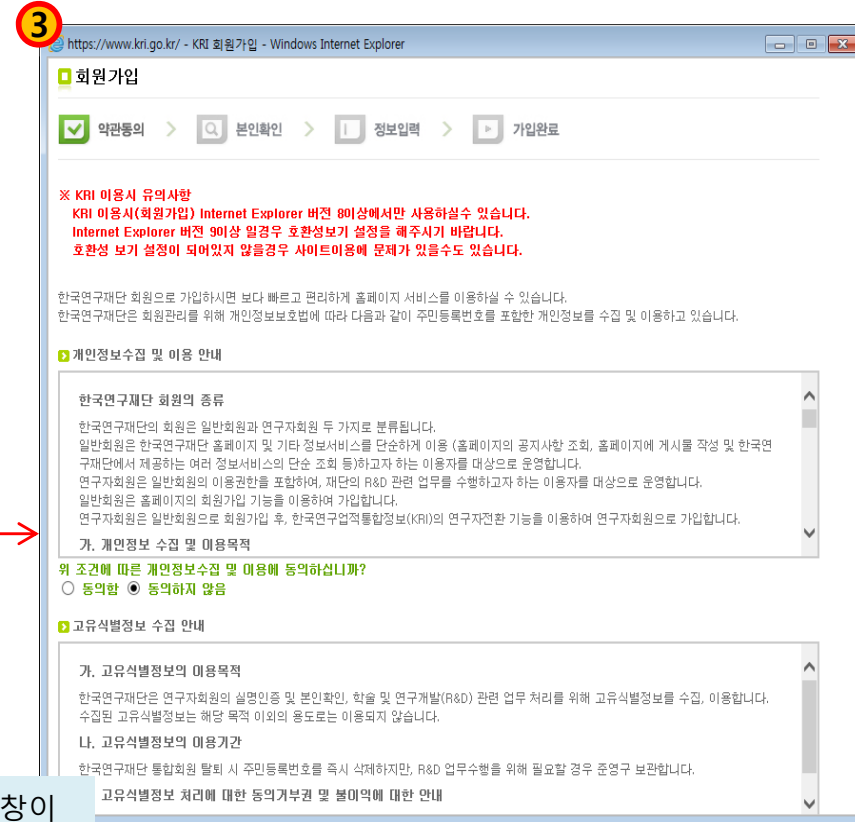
③

https://www.kri.go.kr/ - KRI 회원가입 - Windows Internet Explorer

회원가입

약관동의 > 본인확인 > 정보입력 > 가입완료

※ KRI 이용시 유의사항
KRI 이용시(회원가입) Internet Explorer 버전 8이상에서만 사용하실수 있습니다.
Internet Explorer 버전 9이상 일경우 호환성보기 설정을 해주시기 바랍니다.
호환성 보기 설정이 되어있지 않을경우 사이트이용에 문제가 있을수도 있습니다.

한국연구재단 회원으로 가입하시면 보다 빠르고 편리하게 홈페이지 서비스를 이용하실 수 있습니다.
한국연구재단은 회원관리를 위해 개인정보보호법에 따라 다음과 같이 주민등록번호를 포함한 개인정보를 수집 및 이용하고 있습니다.

개인정보수집 및 이용 안내

한국연구재단 회원의 종류

한국연구재단의 회원은 일반회원과 연구자회원 두 가지로 분류됩니다.
일반회원은 한국연구재단 홈페이지 및 기타 정보서비스를 단순하게 이용 (홈페이지의 공지사항 조회, 홈페이지에 게시물 작성 및 한국연구재단에서 제공하는 여러 정보서비스의 단순 조회 등)하고자 하는 이용자를 대상으로 운영합니다.
연구자회원은 일반회원의 이용권한을 포함하여, 재단의 R&D 관련 업무를 수행하고자 하는 이용자를 대상으로 운영합니다.
일반회원은 홈페이지의 회원가입 기능을 이용하여 가입합니다.
연구자회원은 일반회원으로 회원가입 후, 한국연구업적통합정보(KRI)의 연구자전환 기능을 이용하여 연구자회원으로 가입합니다.

가. 개인정보 수집 및 이용목적

위 조건에 따른 개인정보수집 및 이용에 동의하십니까?
○ 동의함 ◉ 동의하지 않음

고유식별정보 수집 안내

가. 고유식별정보의 이용목적

한국연구재단은 연구자회원의 실명인증 및 본인확인, 학술 및 연구개발(R&D) 관련 업무 처리를 위해 고유식별정보를 수집, 이용합니다.
수집된 고유식별정보는 해당 목적 이외의 용도로는 이용되지 않습니다.

나. 고유식별정보의 이용기간

한국연구재단 통합회원 탈퇴 시 주민등록번호를 즉시 삭제하지만, R&D 업무수행을 위해 필요할 경우 준영구 보관합니다.

고유식별정보 처리에 대한 동의거부권 및 불이익에 대한 안내

창이